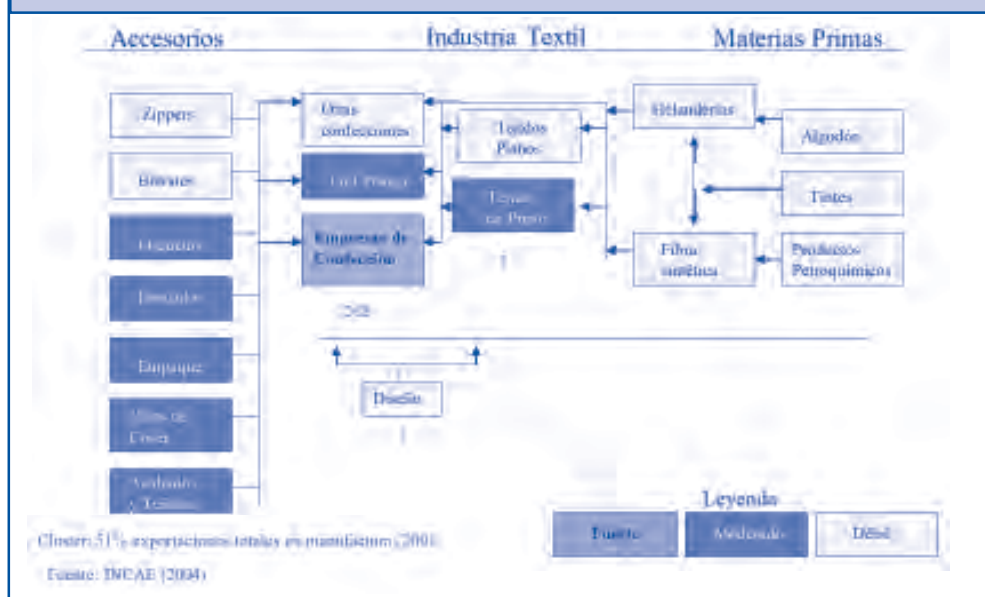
Accesorios

Industria Textil

Materias Primas

Zippers

Botones

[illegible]

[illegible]

Empaque

Hilos de Costura

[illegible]

Otras confecciones

Tejidos Planos

Hilanderías

Algodón

Full Paquete

Tejidos de Punto

Tintes

Empresas de Confección

Fibra sintética

Productos Petroquímicos

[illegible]

Diseño

Leyenda

Fuerte

Moderado

Débil

Cluster: 51% exportaciones totales en manufactura (2001)

Fuente: INCAE (2004)